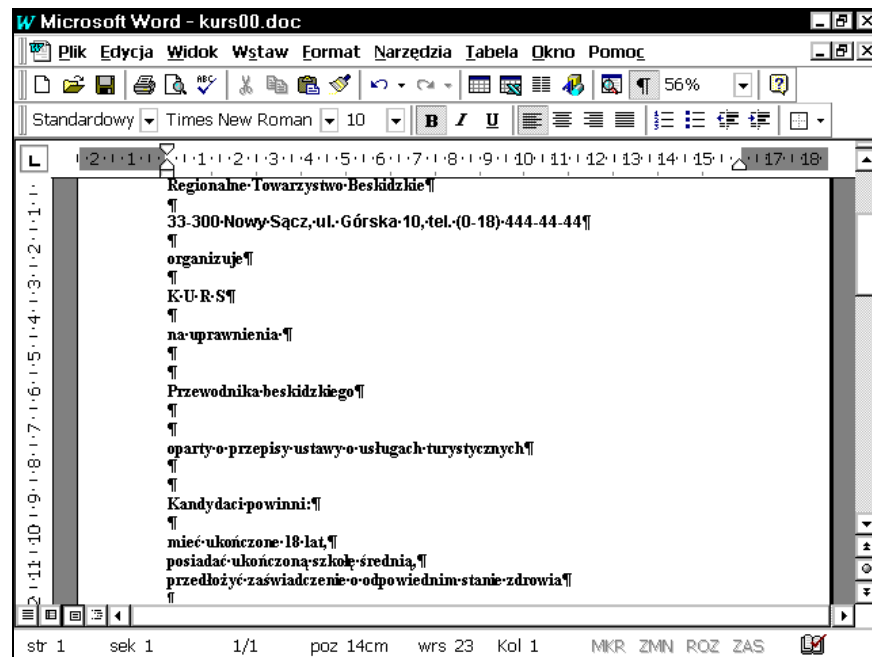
Microsoft Word - kurs00.doc

Plik Edycja Widok Wstaw Format Narzędzia Tabela Okno Pomoc

56%

Standardowy Times New Roman 10

2 1 1 1 2 3 4 5 6 7 8 9 10 11 12 13 14 15 17 18

Regionalne·Towarzystwo·Beskidzkie¶
¶
33-300·Nowy·Sącz,·ul.·Górska·10,·tel.·(0-18)·444-44-44¶
¶
organizuje¶
¶
K·U·R·S¶
¶
na·uprawnienia·¶
¶
¶
Przewodnika·beskidzkiego¶
¶
¶
oparty·o·przepisy·ustawy·o·usługach·turystycznych¶
¶
¶
Kandydaci·powinni:¶
¶
mieć·ukończone·18·lat,¶
posiadać·ukończoną·szkołę·średnią,¶
przedłożyć·zaświadczenie·o·odpowiednim·stanie·zdrowia¶
¶

str 1 sek 1 1/1 poz 14cm wrs 23 Kol 1 MKR ZMN ROZ ZAS